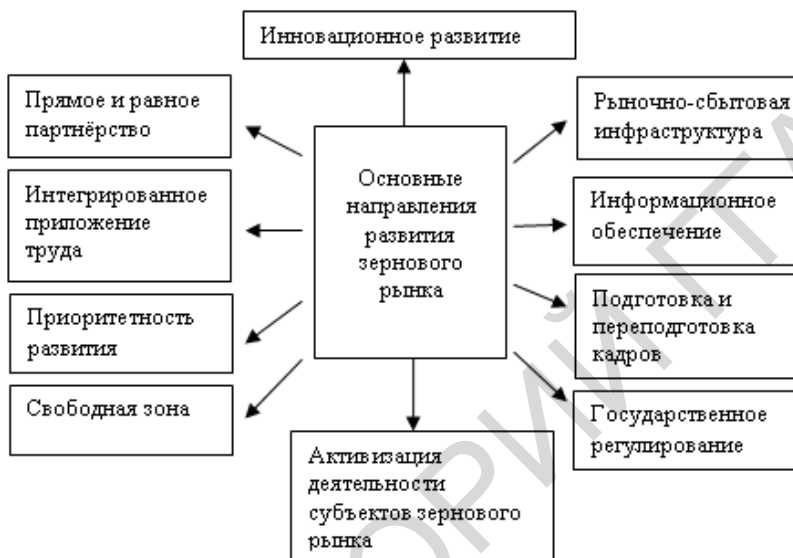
Инновационное развитие

Прямое и равное партнёрство

Интегрированное приложение труда

Приоритетность развития

Свободная зона

Основные направления развития зернового рынка

Рыночно-сбытовая инфраструктура

Информационное обеспечение

Подготовка и переподготовка кадров

Государственное регулирование

Активизация деятельности субъектов зернового рынка

РИЙ ГГ